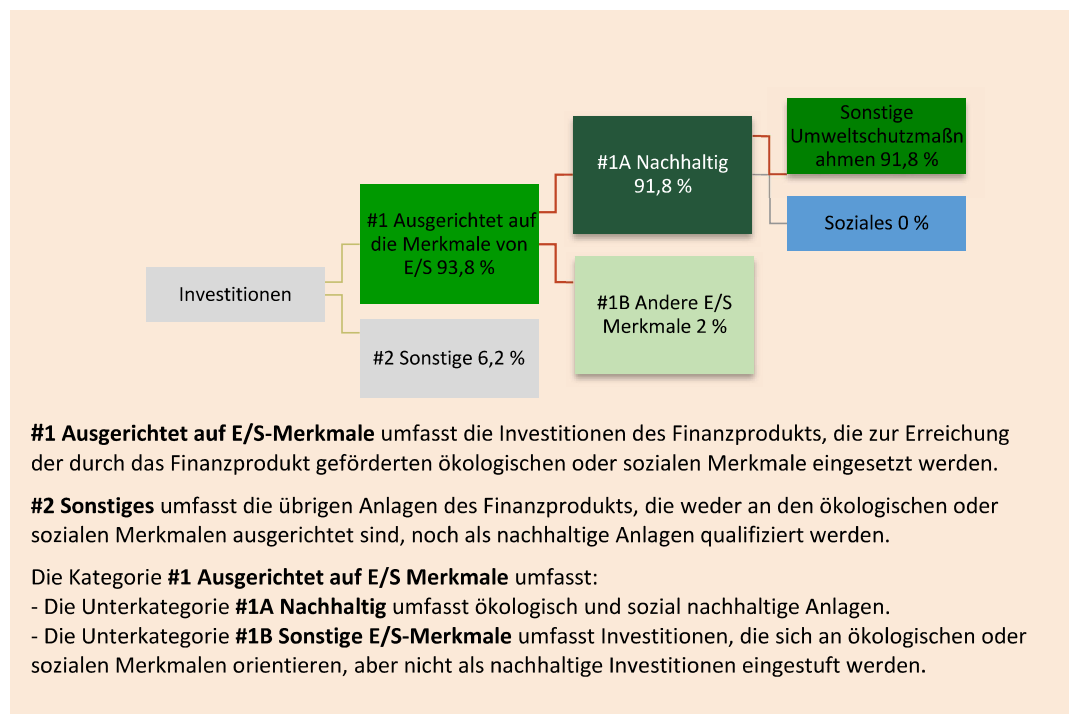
Investitionen

#1 Ausgerichtet auf die Merkmale von E/S 93,8 %

#2 Sonstige 6,2 %

#1A Nachhaltig 91,8 %

#1B Andere E/S Merkmale 2 %

Sonstige Umweltschutzmaßnahmen 91,8 %

Soziales 0 %

**#1 Ausgerichtet auf E/S-Merkmale** umfasst die Investitionen des Finanzprodukts, die zur Erreichung der durch das Finanzprodukt geförderten ökologischen oder sozialen Merkmale eingesetzt werden.

**#2 Sonstiges** umfasst die übrigen Anlagen des Finanzprodukts, die weder an den ökologischen oder sozialen Merkmalen ausgerichtet sind, noch als nachhaltige Anlagen qualifiziert werden.

Die Kategorie **#1 Ausgerichtet auf E/S Merkmale** umfasst:
- Die Unterkategorie **#1A Nachhaltig** umfasst ökologisch und sozial nachhaltige Anlagen.
- Die Unterkategorie **#1B Sonstige E/S-Merkmale** umfasst Investitionen, die sich an ökologischen oder sozialen Merkmalen orientieren, aber nicht als nachhaltige Investitionen eingestuft werden.